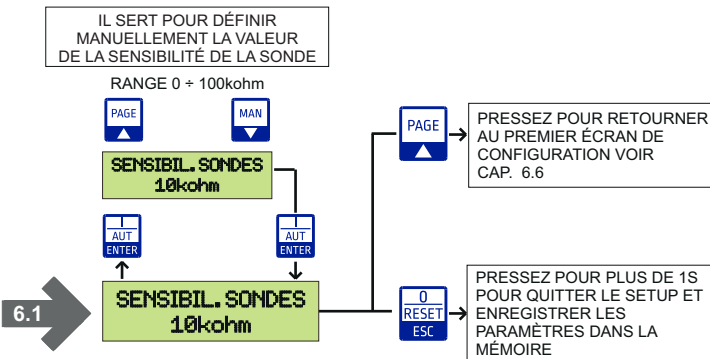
IL SERT POUR DÉFINIR MANUELLEMENT LA VALEUR DE LA SENSIBILITÉ DE LA SONDE

RANGE 0 ÷ 100kohm

PAGE
▲

MAN

SENSIBIL. SONDES
10kohm

I
AUT
ENTER

I
AUT
ENTER

6.1

SENSIBIL. SONDES
10kohm

PAGE
▲

PRESSEZ POUR RETOURNER AU PREMIER ÉCRAN DE CONFIGURATION VOIR CAP. 6.6

0
RESET
ESC

PRESSEZ POUR PLUS DE 1S POUR QUITTER LE SETUP ET ENREGISTRER LES PARAMÈTRES DANS LA MÉMOIRE